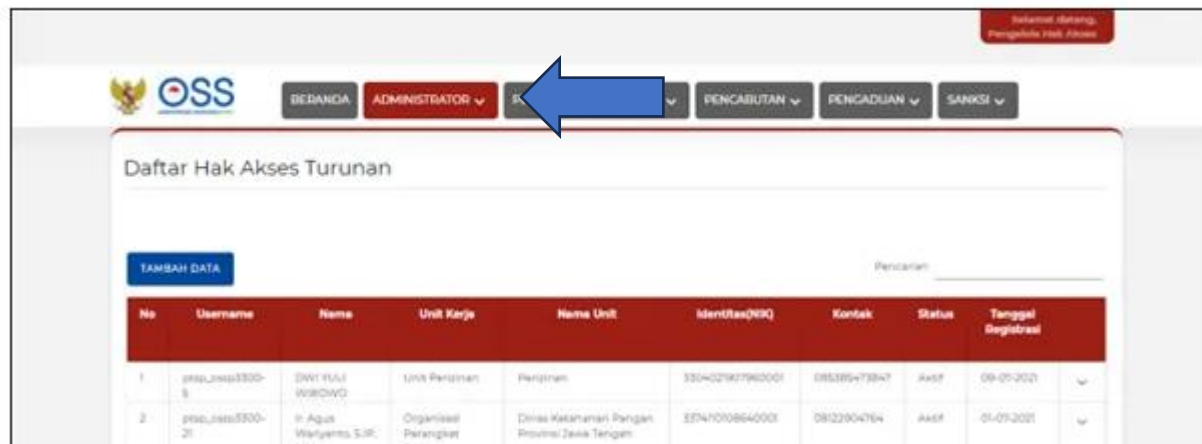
Selamat datang, Pengelola Hak Akses

OSS

BERANDA ADMINISTRATOR P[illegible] PENCABUTAN PENGADUAN SANKSI

Daftar Hak Akses Turunan

TAMBAH DATA

Pencarian

| No | Username | Nama | Unit Kerja | Nama Unit | Identitas(NIK) | Kontak | Status | Tanggal Registrasi |
|---|---|---|---|---|---|---|---|---|
| 1 | ptsp_oss3300-5 | DWI YULI WIBOWO | Unit Perizinan | Perizinan | 3304021807960001 | 085385473847 | Aktif | 09-01-2021 |
| 2 | ptsp_oss3300-21 | Ir. Agus Wariyanto, S.IP. | Organisasi Perangkat | Dinas Ketahanan Pangan Provinsi Jawa Tengah | 3374101008640001 | 08122904764 | Aktif | 01-01-2021 |